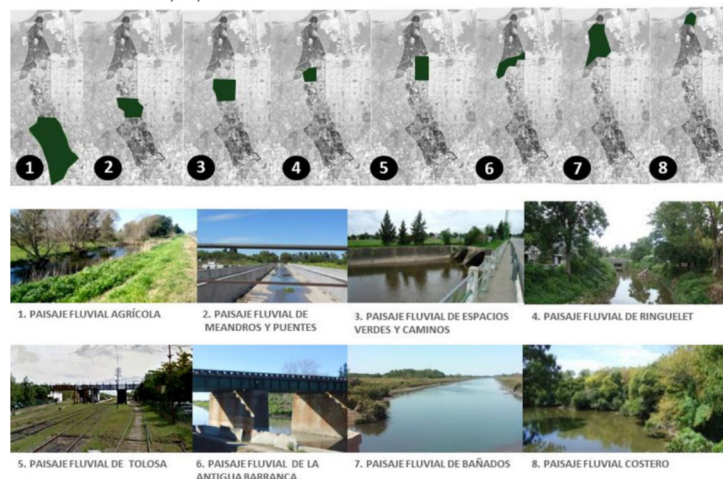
1 2 3 4 5 6 7 8

1. PAISAJE FLUVIAL AGRÍCOLA

2. PAISAJE FLUVIAL DE MEANDROS Y PUENTES

3. PAISAJE FLUVIAL DE ESPACIOS VERDES Y CAMINOS

4. PAISAJE FLUVIAL DE RINGUELET

5. PAISAJE FLUVIAL DE TOLOSA

6. PAISAJE FLUVIAL DE LA ANTIGUA BARRANCA

7. PAISAJE FLUVIAL DE BAÑADOS

8. PAISAJE FLUVIAL COSTERO